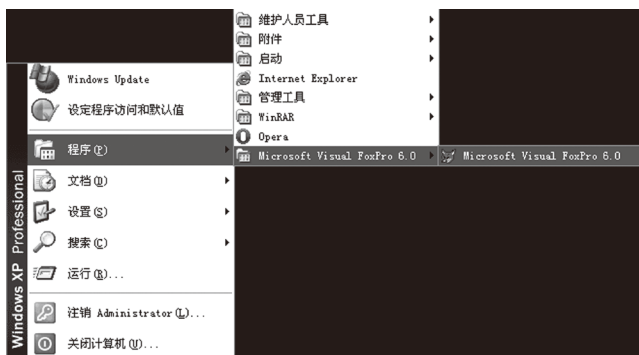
维护人员工具
附件
启动
Internet Explorer
管理工具
WinRAR
Opera
Microsoft Visual FoxPro 6.0
Microsoft Visual FoxPro 6.0

Windows Update
设定程序访问和默认值
程序(P)
文档(D)
设置(S)
搜索(C)
运行(R)...
注销 Administrator(L)...
关闭计算机(U)...

Windows XP Professional